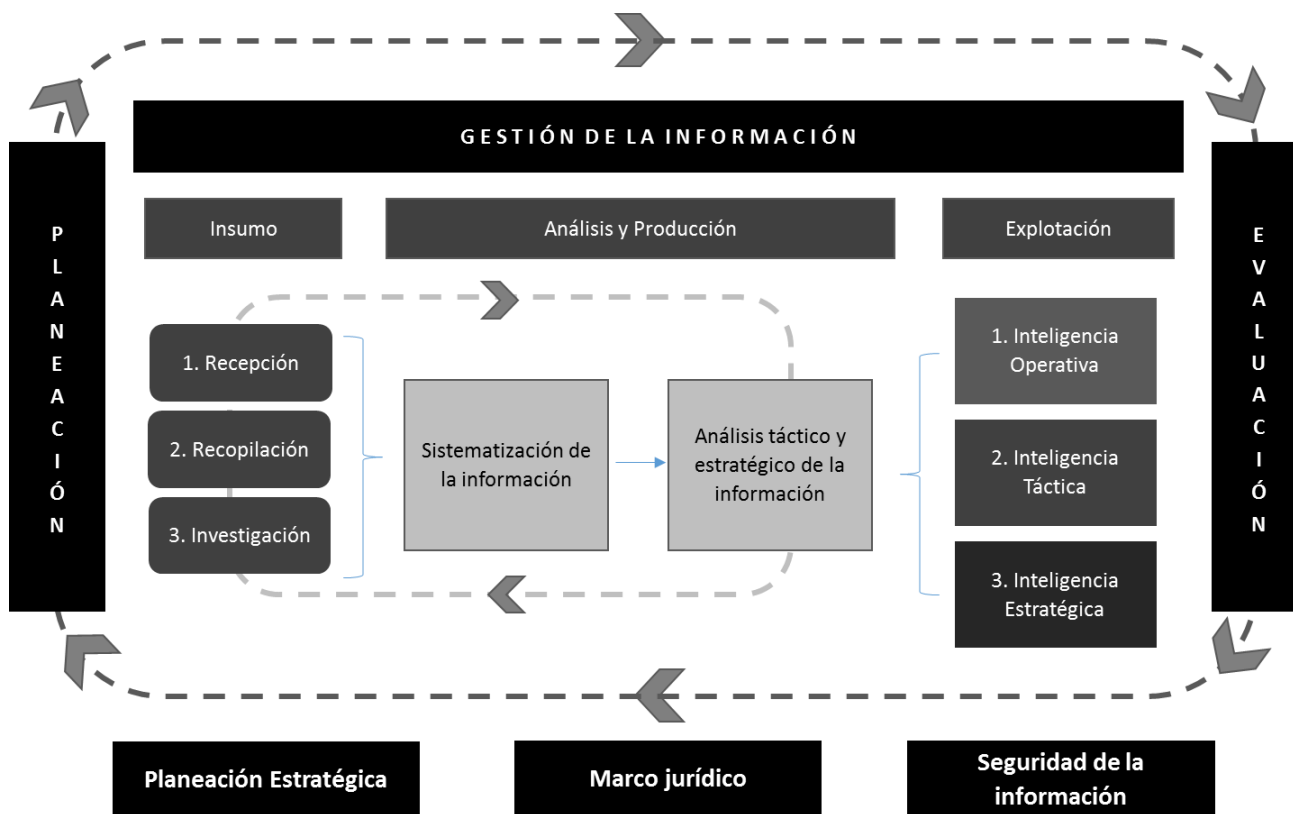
GESTIÓN DE LA INFORMACIÓN

PLANEACIÓN

Insumo

Análisis y Producción

Explotación

EVALUACIÓN

1. Recepción

2. Recopilación

3. Investigación

Sistematización de la información

Análisis táctico y estratégico de la información

1. Inteligencia Operativa

2. Inteligencia Táctica

3. Inteligencia Estratégica

Planeación Estratégica

Marco jurídico

Seguridad de la información